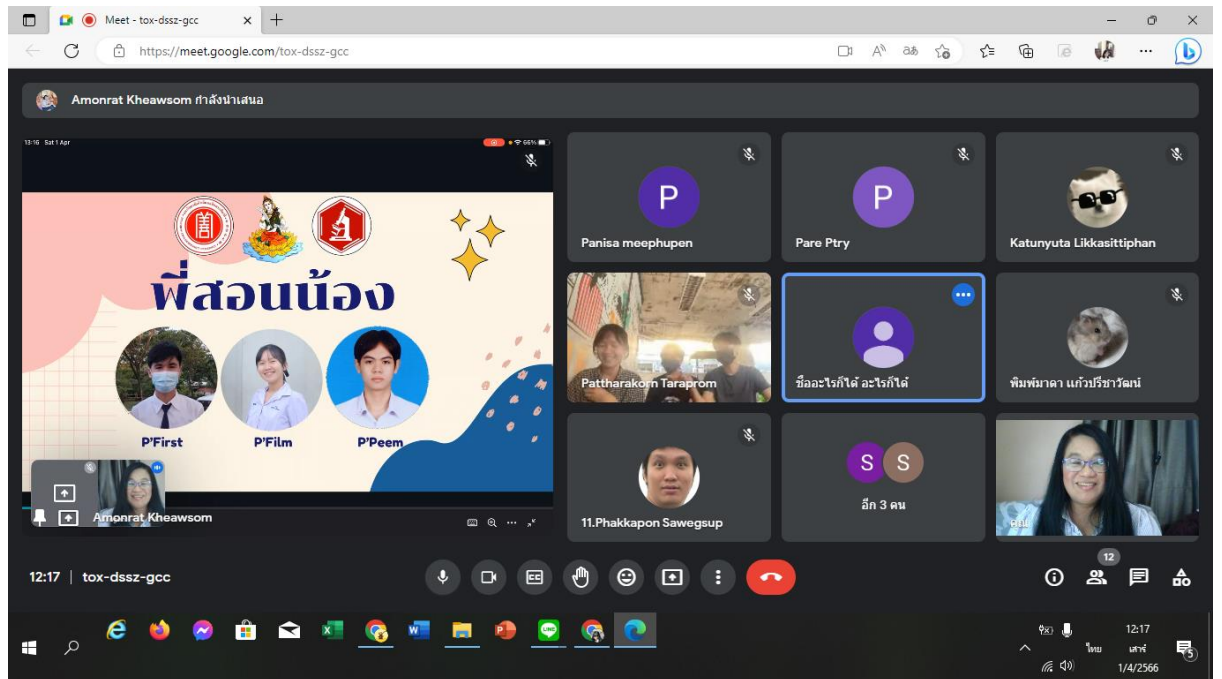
Meet - tox-dssz-gcc

https://meet.google.com/tox-dssz-gcc

Amonrat Kheawsom กำลังนำเสนอ

13:16 Sat 1 Apr

66%

พี่สอนน้อง

P'First

P'Film

P'Peem

Amonrat Kheawsom

P

Panisa meephupen

P

Pare Ptry

Katunyuta Likkasittiphan

Pattharakorn Taraprom

ชื่ออะไรก็ได้ อะไรก็ได้

พิมพ์มาดา แก้วปรีชาวัฒน์

11.Phakkapon Sawegsup

S S

อีก 3 คน

คุณ

12:17 | tox-dssz-gcc

12

ไทย

12:17

เสาร์

1/4/2566